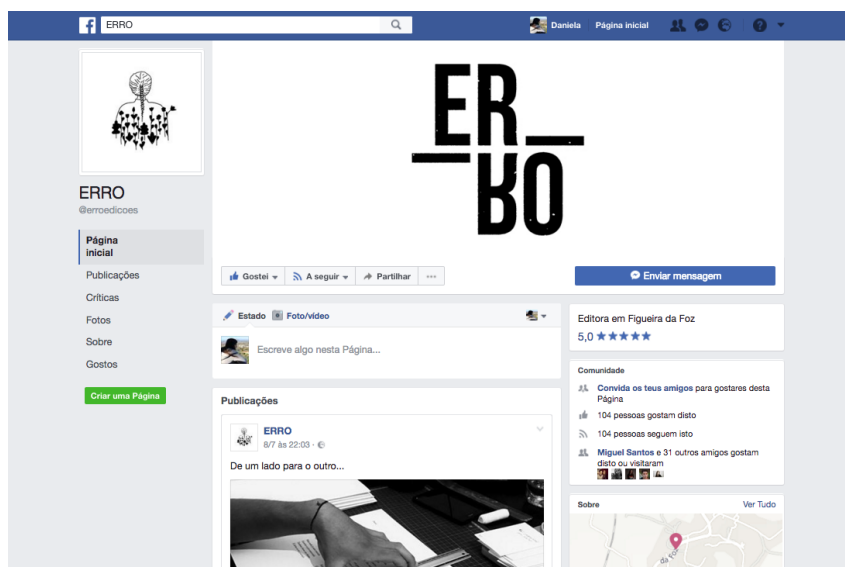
ERRO

Daniela Página inicial

ER
RO

ERRO
@erroedicoes

Página inicial
Publicações
Críticas
Fotos
Sobre
Gostos

Criar uma Página

Gostei ▾ A seguir ▾ Partilhar ···

Enviar mensagem

Estado Foto/vídeo

Escreve algo nesta Página...

Publicações

ERRO
8/7 às 22:03 ·

De um lado para o outro...

Editora em Figueira da Foz
5,0 ★★★★★

Comunidade
Convida os teus amigos para gostares desta Página
104 pessoas gostam disto
104 pessoas seguem isto
Miguel Santos e 31 outros amigos gostam disto ou visitaram

Sobre Ver Tudo

da Foz